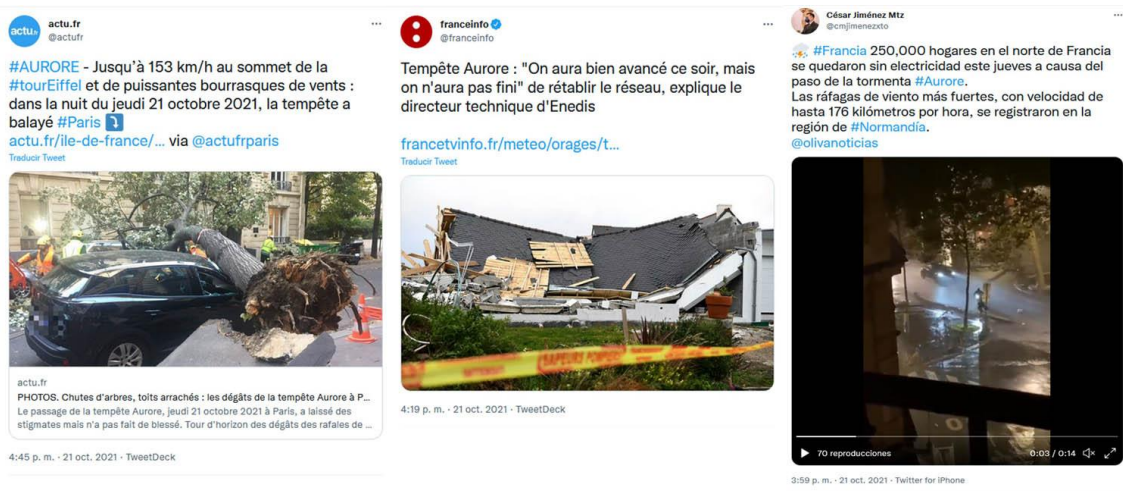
actu.fr
@actufr

#AURORE - Jusqu'à 153 km/h au sommet de la #tourEiffel et de puissantes bourrasques de vents : dans la nuit du jeudi 21 octobre 2021, la tempête a balayé #Paris ⤵

actu.fr/ile-de-france/... via @actufrparis

Traducir Tweet

actu.fr
PHOTOS. Chutes d'arbres, toits arrachés : les dégâts de la tempête Aurore à P...
Le passage de la tempête Aurore, jeudi 21 octobre 2021 à Paris, a laissé des stigmates mais n'a pas fait de blessé. Tour d'horizon des dégâts des rafales de ...

4:45 p. m. · 21 oct. 2021 · TweetDeck

franceinfo
@franceinfo

Tempête Aurore : "On aura bien avancé ce soir, mais on n'aura pas fini" de rétablir le réseau, explique le directeur technique d'Enedis

francetvinfo.fr/meteo/orages/t...

Traducir Tweet

SAPEURS POMPIERS

4:19 p. m. · 21 oct. 2021 · TweetDeck

César Jiménez Mtz
@cmjimenezxto

#Francia 250,000 hogares en el norte de Francia se quedaron sin electricidad este jueves a causa del paso de la tormenta #Aurore.
Las ráfagas de viento más fuertes, con velocidad de hasta 176 kilómetros por hora, se registraron en la región de #Normandía.
@olivanoticias

70 reproducciones
0:03 / 0:14

3:59 p. m. · 21 oct. 2021 · Twitter for iPhone